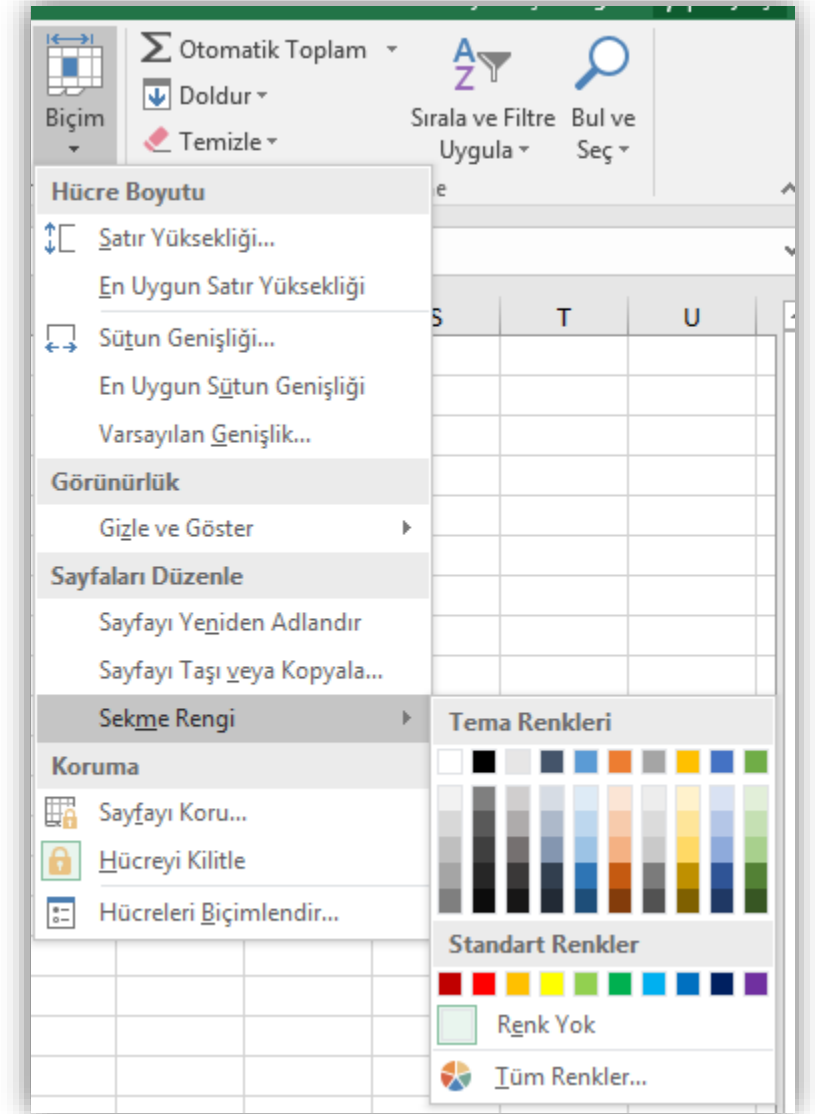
Biçim

Otomatik Toplam

Doldur

Temizle

Sırala ve Filtre Uygula

Bul ve Seç

Hücre Boyutu

Satır Yüksekliği...

En Uygun Satır Yüksekliği

Sütun Genişliği...

En Uygun Sütun Genişliği

Varsayılan Genişlik...

Görünürlük

Gizle ve Göster

Sayfaları Düzenle

Sayfayı Yeniden Adlandır

Sayfayı Taşı veya Kopyala...

Sekme Rengi

Koruma

Sayfayı Koru...

Hücreyi Kilitle

Hücreleri Biçimlendir...

S

T

U

Tema Renkleri

Standart Renkler

Renk Yok

Tüm Renkler...